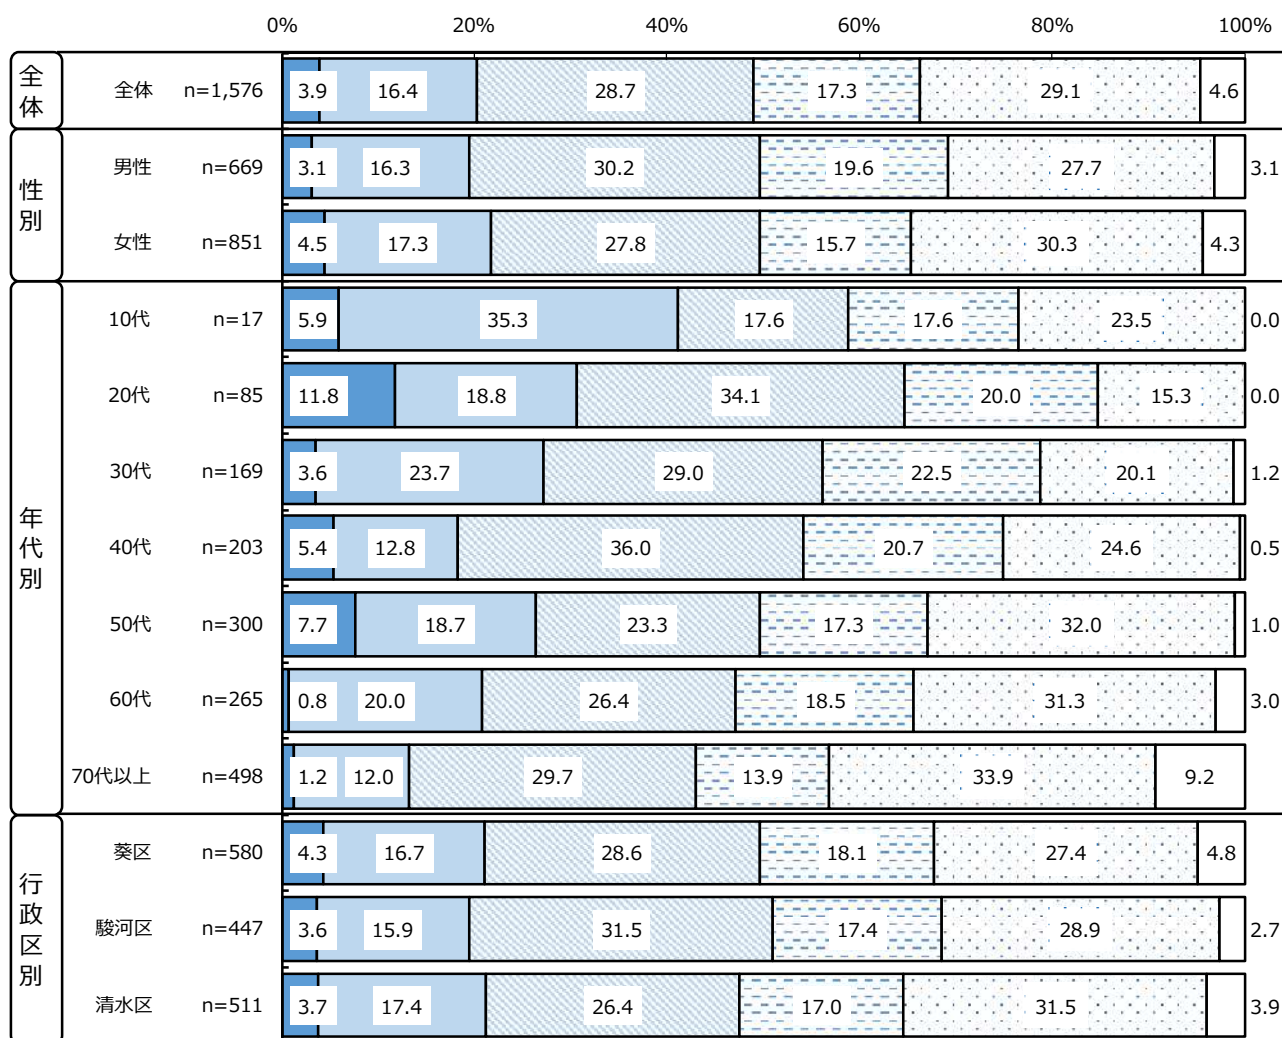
| | | n | 0% | 20% | 40% | 60% | 80% | 100% | |
|---|---|---|---|---|---|---|---|---|---|
| 全体 | 全体 | n=1,576 | 3.9 | 16.4 | 28.7 | 17.3 | 29.1 | 4.6 | |
| 性別 | 男性 | n=669 | 3.1 | 16.3 | 30.2 | 19.6 | 27.7 | 3.1 | |
| | 女性 | n=851 | 4.5 | 17.3 | 27.8 | 15.7 | 30.3 | 4.3 | |
| 年代別 | 10代 | n=17 | 5.9 | 35.3 | 17.6 | 17.6 | 23.5 | 0.0 | |
| | 20代 | n=85 | 11.8 | 18.8 | 34.1 | 20.0 | 15.3 | 0.0 | |
| | 30代 | n=169 | 3.6 | 23.7 | 29.0 | 22.5 | 20.1 | 1.2 | |
| | 40代 | n=203 | 5.4 | 12.8 | 36.0 | 20.7 | 24.6 | 0.5 | |
| | 50代 | n=300 | 7.7 | 18.7 | 23.3 | 17.3 | 32.0 | 1.0 | |
| | 60代 | n=265 | 0.8 | 20.0 | 26.4 | 18.5 | 31.3 | 3.0 | |
| | 70代以上 | n=498 | 1.2 | 12.0 | 29.7 | 13.9 | 33.9 | 9.2 | |
| 行政区別 | 葵区 | n=580 | 4.3 | 16.7 | 28.6 | 18.1 | 27.4 | 4.8 | |
| | 駿河区 | n=447 | 3.6 | 15.9 | 31.5 | 17.4 | 28.9 | 2.7 | |
| | 清水区 | n=511 | 3.7 | 17.4 | 26.4 | 17.0 | 31.5 | 3.9 | |